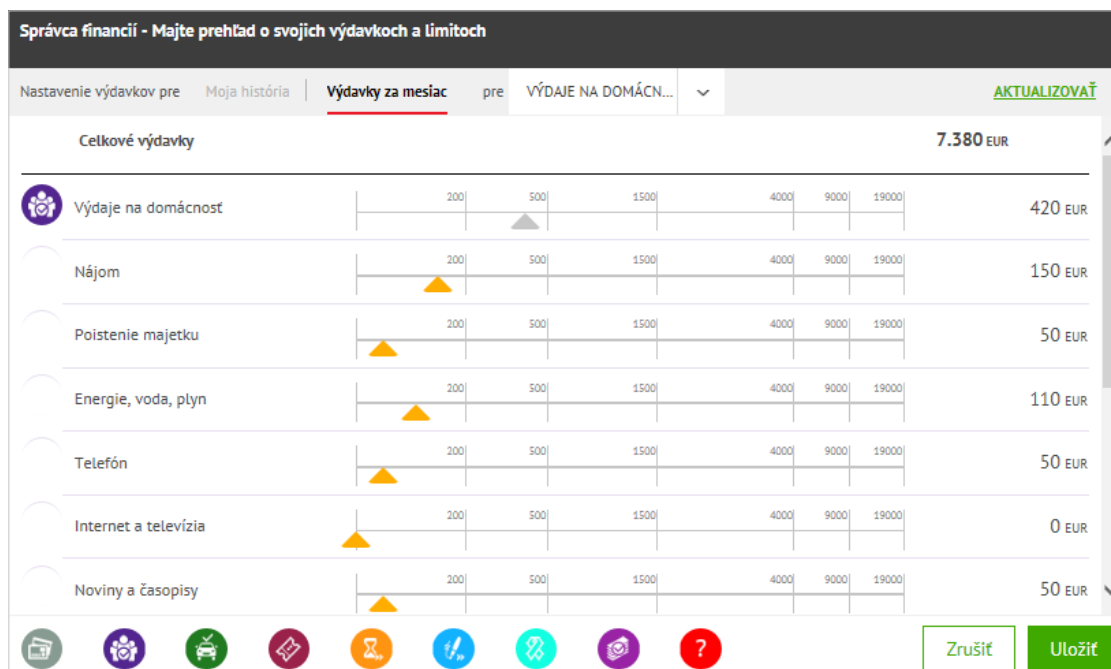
Správca financií - Majte prehľad o svojich výdavkoch a limitoch

Nastavenie výdavkov pre | Moja história | Výdavky za mesiac | pre | VÝDAJE NA DOMÁCN... | AKTUALIZOVAŤ

Celkové výdavky 7.380 EUR

| | 200 | 500 | 1500 | 4000 | 9000 | 19000 | |
|---|---|---|---|---|---|---|---|
| Výdaje na domácnosť | 200 | 500 | 1500 | 4000 | 9000 | 19000 | 420 EUR |
| Nájom | 200 | 500 | 1500 | 4000 | 9000 | 19000 | 150 EUR |
| Poistenie majetku | 200 | 500 | 1500 | 4000 | 9000 | 19000 | 50 EUR |
| Energie, voda, plyn | 200 | 500 | 1500 | 4000 | 9000 | 19000 | 110 EUR |
| Telefón | 200 | 500 | 1500 | 4000 | 9000 | 19000 | 50 EUR |
| Internet a televízia | 200 | 500 | 1500 | 4000 | 9000 | 19000 | 0 EUR |
| Noviny a časopisy | 200 | 500 | 1500 | 4000 | 9000 | 19000 | 50 EUR |

?

Zrušiť Uložiť